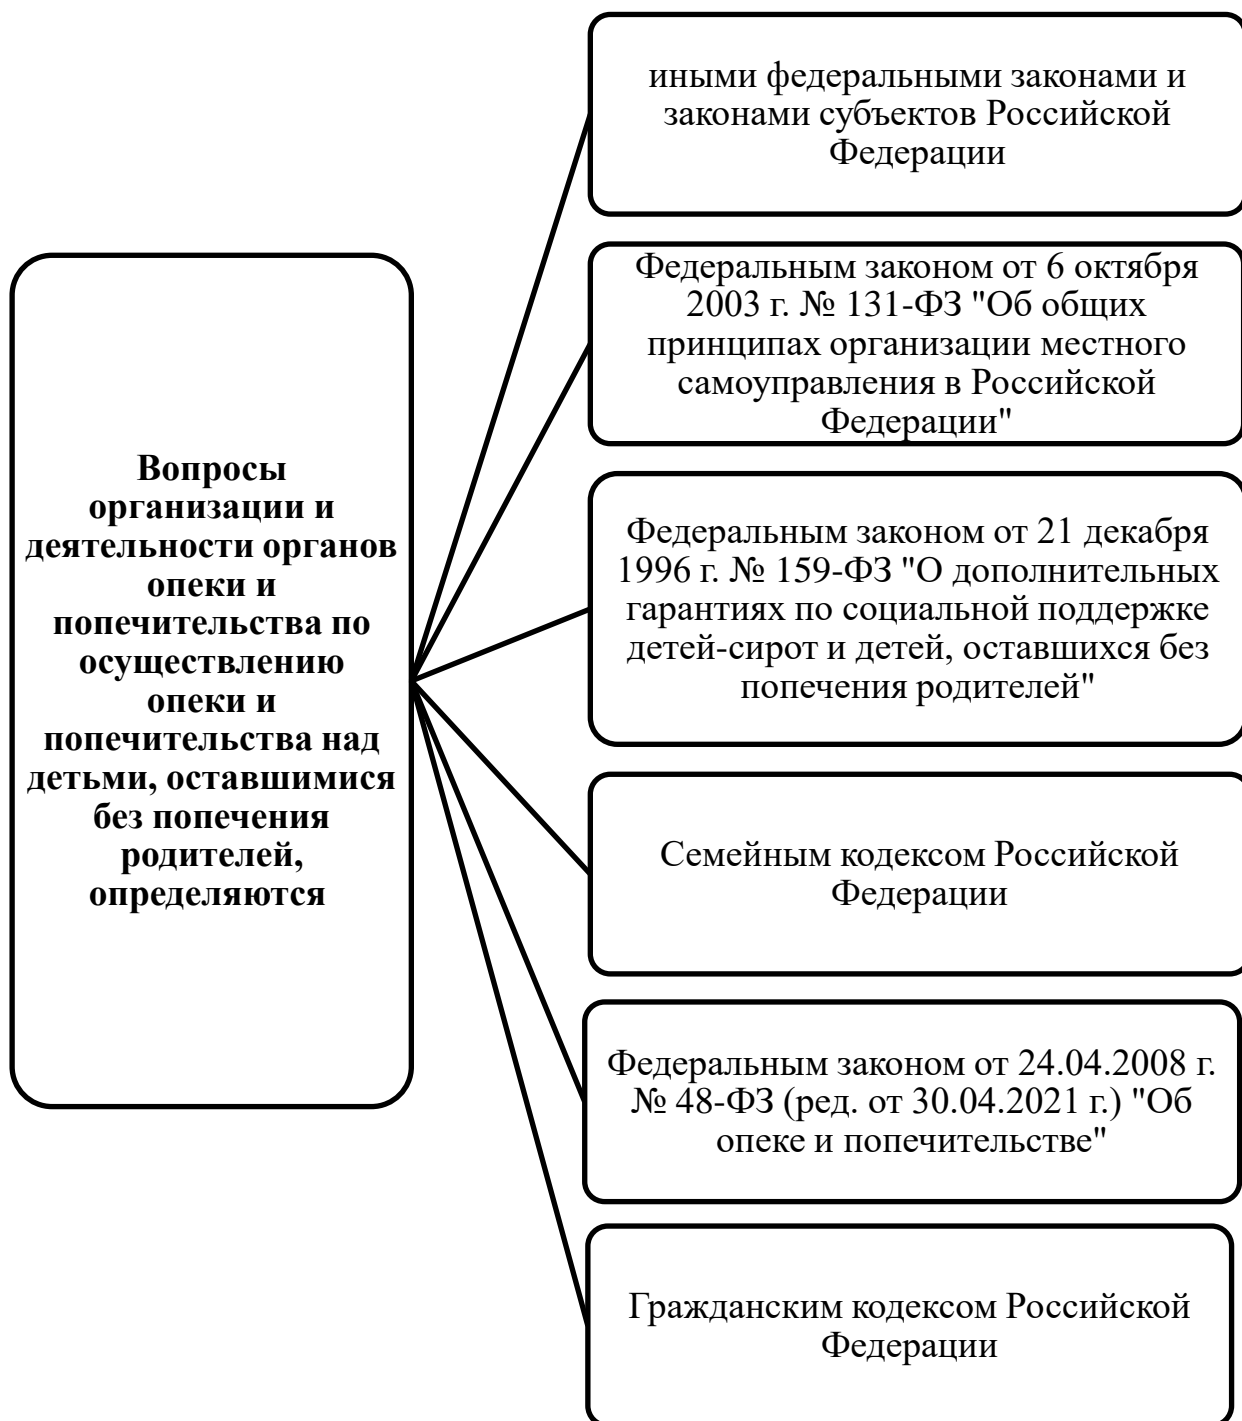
Вопросы организации и деятельности органов опеки и попечительства по осуществлению опеки и попечительства над детьми, оставшимися без попечения родителей, определяются

иными федеральными законами и законами субъектов Российской Федерации

Федеральным законом от 6 октября 2003 г. № 131-ФЗ "Об общих принципах организации местного самоуправления в Российской Федерации"

Федеральным законом от 21 декабря 1996 г. № 159-ФЗ "О дополнительных гарантиях по социальной поддержке детей-сирот и детей, оставшихся без попечения родителей"

Семейным кодексом Российской Федерации

Федеральным законом от 24.04.2008 г. № 48-ФЗ (ред. от 30.04.2021 г.) "Об опеке и попечительстве"

Гражданским кодексом Российской Федерации